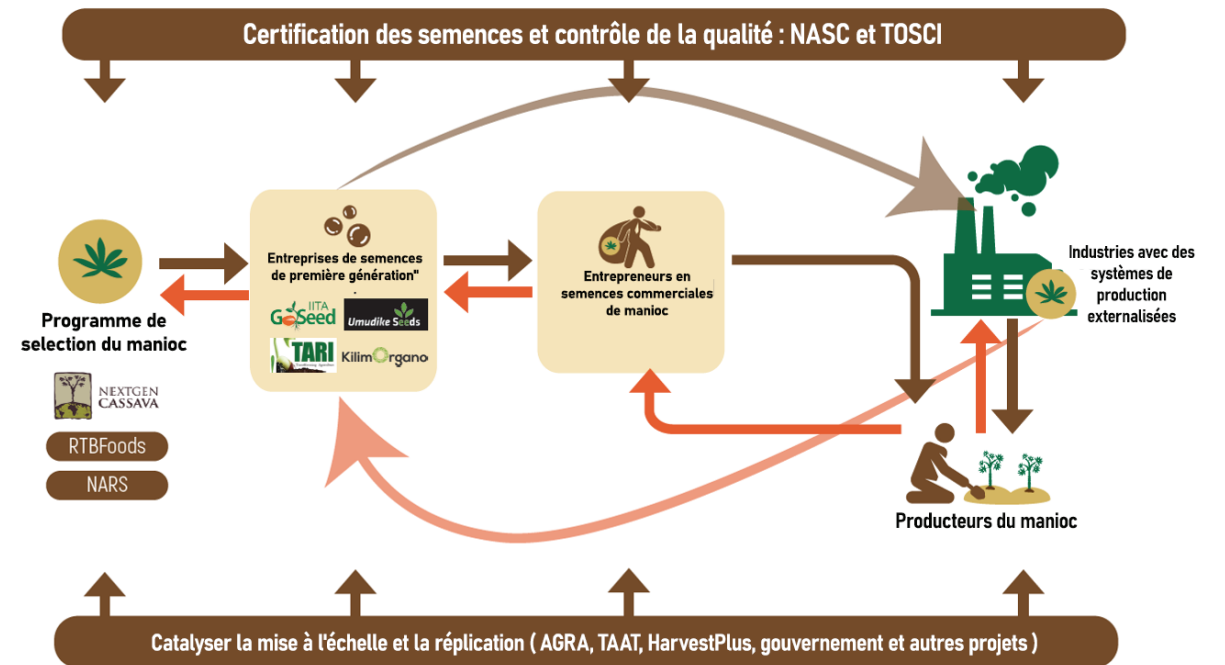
Certification des semences et contrôle de la qualité : NASC et TOSCI

Programme de selection du manioc

NEXTGEN CASSAVA

RTBFoods

NARS

Entreprises de semences de première génération"

IITA GoSeed

Umudike Seeds

TARI

KilimOrgano

Entrepreneurs en semences commerciales de manioc

Industries avec des systèmes de production externalisées

Producteurs du manioc

Catalyser la mise à l'échelle et la réplication ( AGRA, TAAT, HarvestPlus, gouvernement et autres projets )